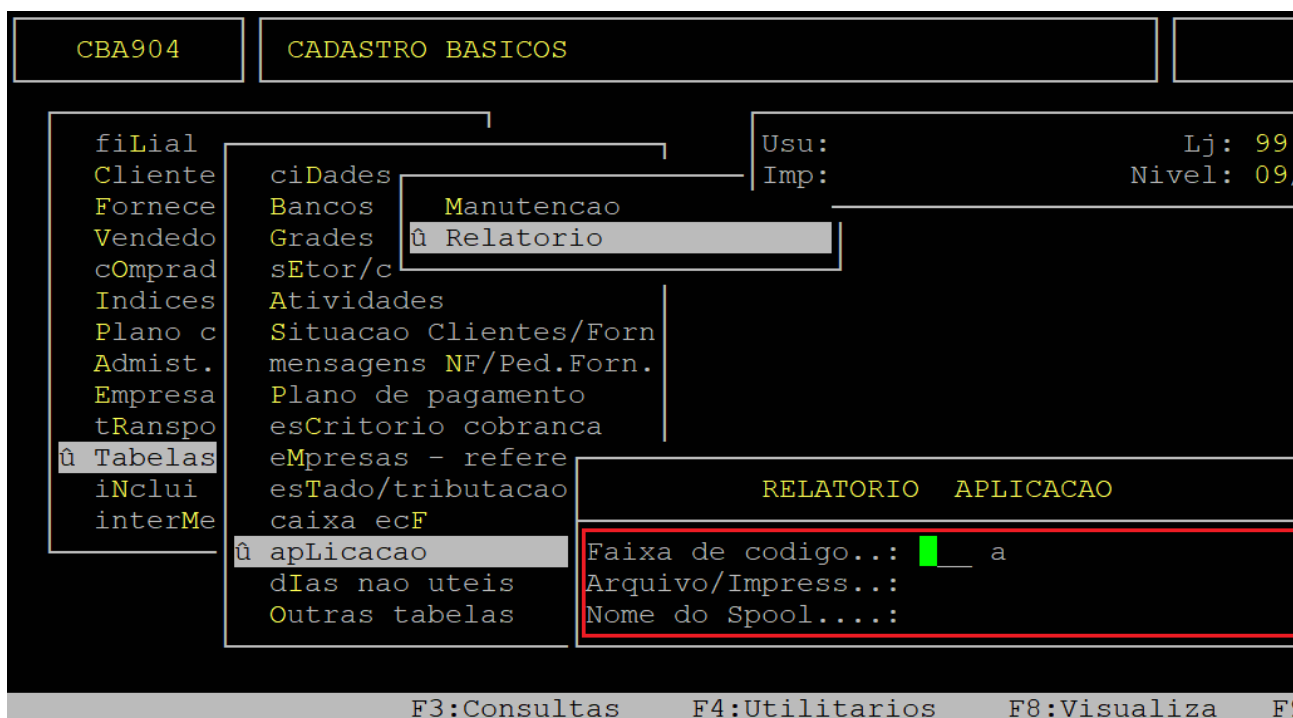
CBA904

CADASTRO BASICOS

Usu: Lj: 99
Imp: Nivel: 09/

fiLial
Cliente
Fornece
Vendedo
cOmprad
Indices
Plano c
Admist.
Empresa
tRanspo
û Tabelas
iNclui
interMe

ciDades
Bancos
Grades
sEtor/c
Atividades
Situacao Clientes/Forn
mensagens NF/Ped.Forn.
Plano de pagamento
esCritorio cobranca
eMpresas - refere
esTado/tributacao
caixa ecF
û apLicacao
dIas nao uteis
Outras tabelas

Manutencao
û Relatorio

RELATORIO APLICACAO

Faixa de codigo..: ___ a
Arquivo/Impress..:
Nome do Spool....:

F3:Consultas F4:Utilitarios F8:Visualiza F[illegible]